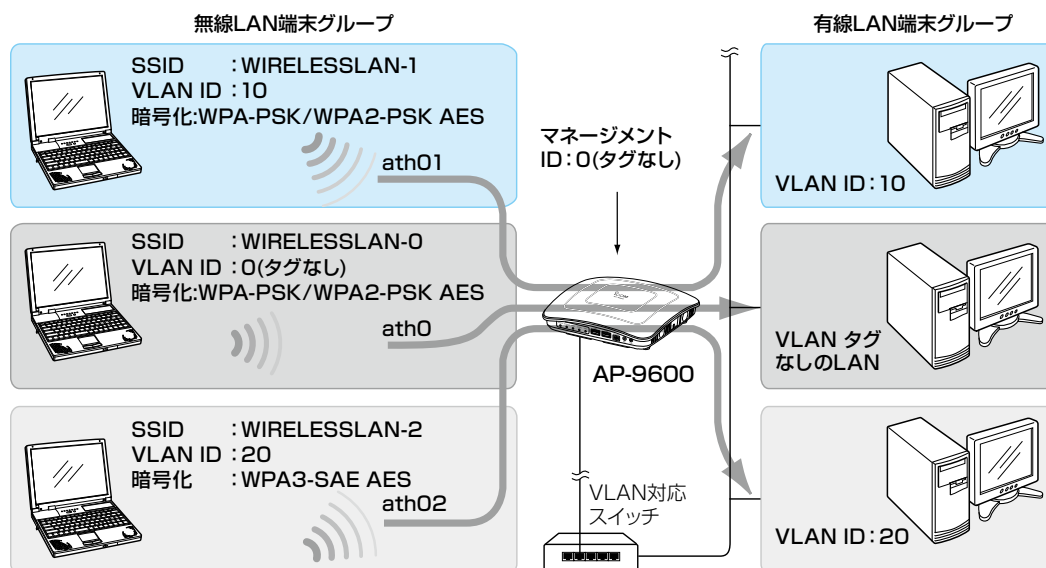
無線LAN端末グループ

有線LAN端末グループ

SSID :WIRELESSLAN-1
VLAN ID :10
暗号化:WPA-PSK/WPA2-PSK AES

ath01

マネージメント
ID:0(タグなし)

VLAN ID:10

SSID :WIRELESSLAN-0
VLAN ID :0(タグなし)
暗号化:WPA-PSK/WPA2-PSK AES

ath0

VLAN タグ
なしのLAN

AP-9600

SSID :WIRELESSLAN-2
VLAN ID :20
暗号化 :WPA3-SAE AES

ath02

VLAN対応
スイッチ

VLAN ID:20